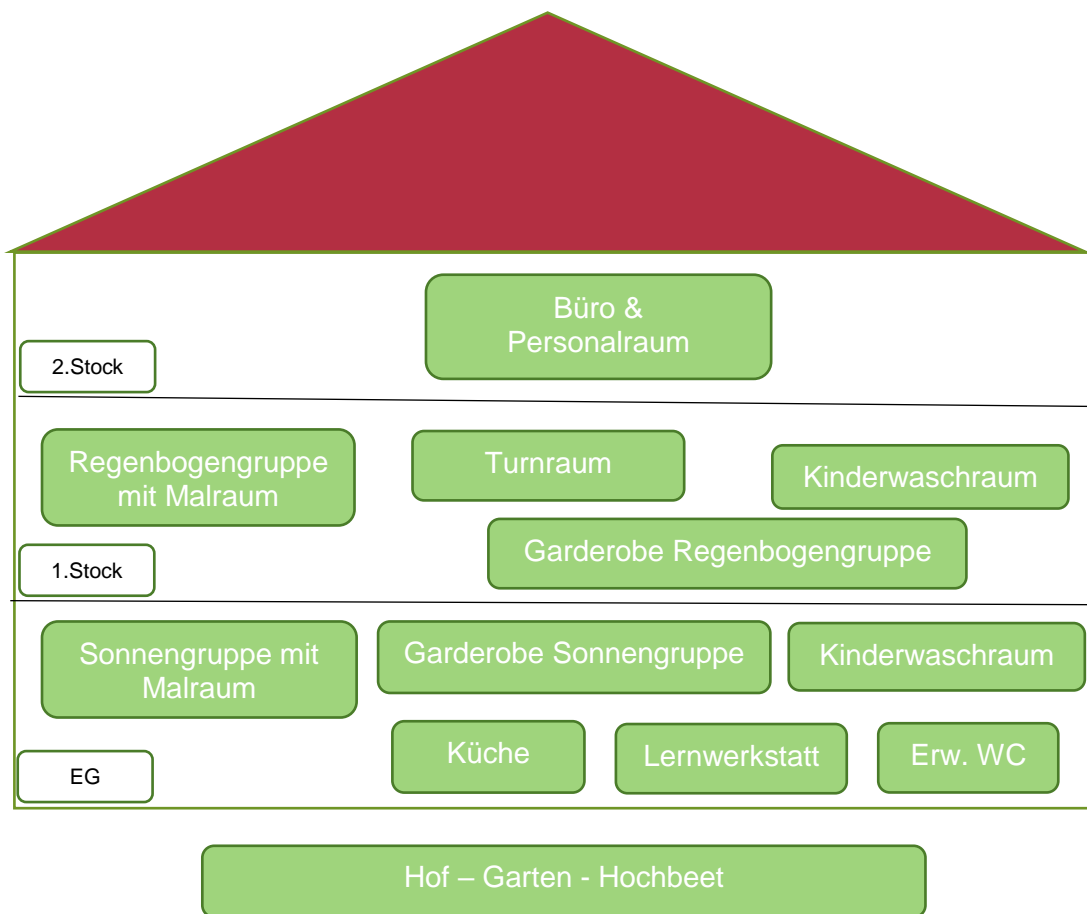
Büro & Personalraum

2.Stock

Regenbogengruppe mit Malraum

Turnraum

Kinderwaschraum

Garderobe Regenbogengruppe

1.Stock

Sonnengruppe mit Malraum

Garderobe Sonnengruppe

Kinderwaschraum

Küche

Lernwerkstatt

Erw. WC

EG

Hof – Garten - Hochbeet